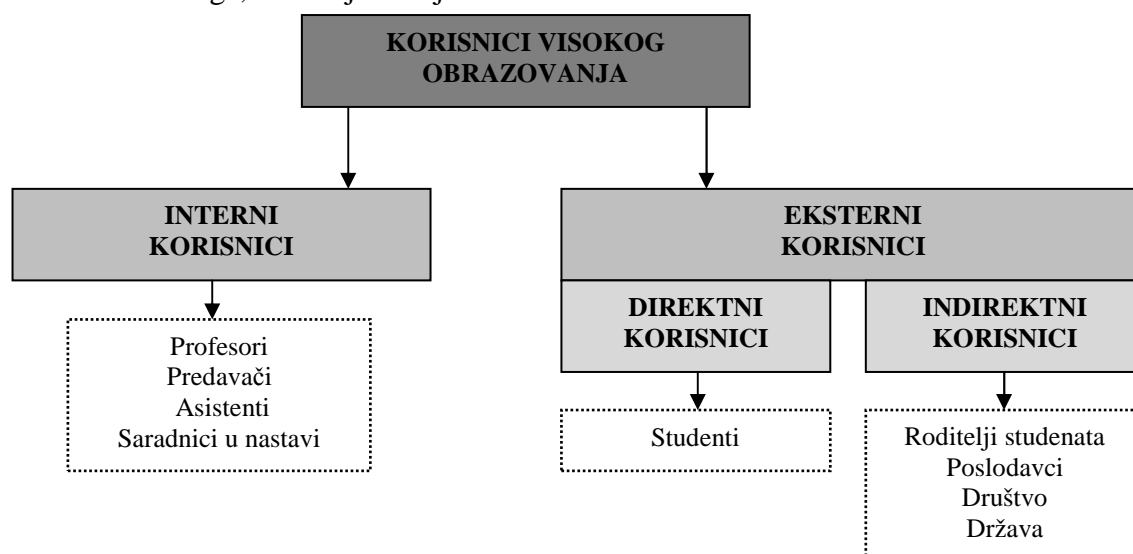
KORISNICI VISOKOG OBRAZOVANJA

INTERNI KORISNICI

Profesori
Predavači
Asistenti
Saradnici u nastavi

EKSTERNI KORISNICI

DIREKTNI KORISNICI

Studenti

INDIREKTNI KORISNICI

Roditelji studenata
Poslodavci
Društvo
Država